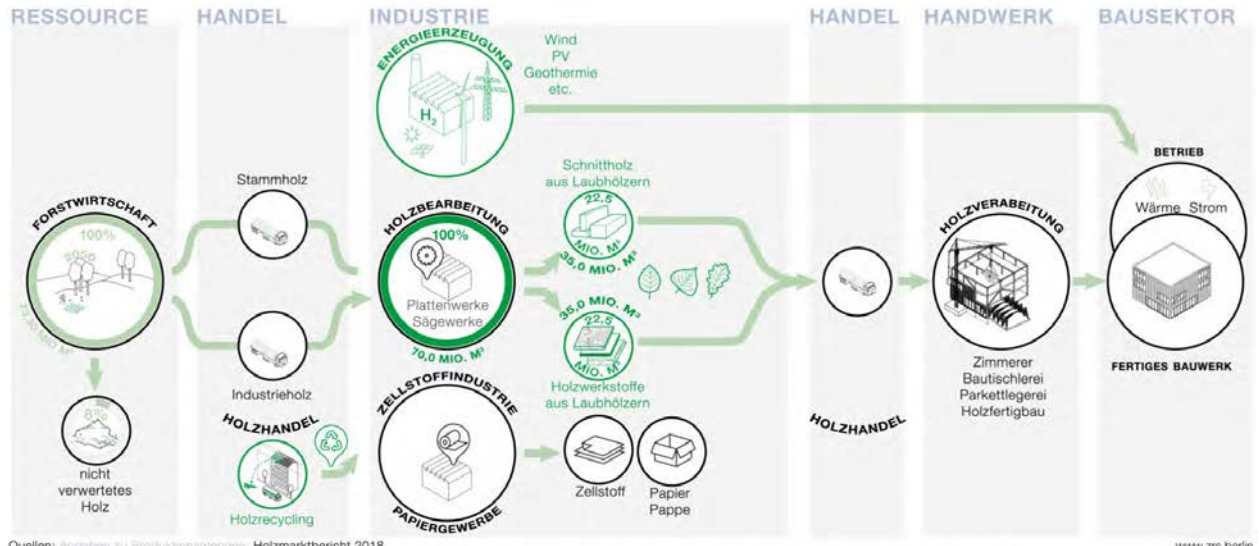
RESSOURCE HANDEL INDUSTRIE HANDEL HANDWERK BAUSEKTOR

ENERGIEERZEUGUNG

$H_2$

Wind
PV
Geothermie
etc.

BETRIEB

Wärme Strom

FORSTWIRTSCHAFT

100%

95%

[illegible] MIO. M³

Stammholz

HOLZBEARBEITUNG

100%

Plattenwerke
Sägewerke

70,0 MIO. M³

Schnittholz
aus Laubhölzern

22,5
MIO. M³

35,0 MIO. M³

35,0 MIO. M³

22,5
MIO. M³

Holzwerkstoffe
aus Laubhölzern

HOLZVERABEITUNG

Zimmerer
Bautischlerei
Parkettlegerei
Holzfertigbau

FERTIGES BAUWERK

Industrieholz

5%

nicht
verwertetes
Holz

HOLZHANDEL

Holzrecycling

ZELLSTOFFINDUSTRIE

PAPIERGEWERBE

Zellstoff

Papier
Pappe

HOLZHANDEL

Quellen: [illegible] Holzmarktbericht 2018

www.zrs.berlin